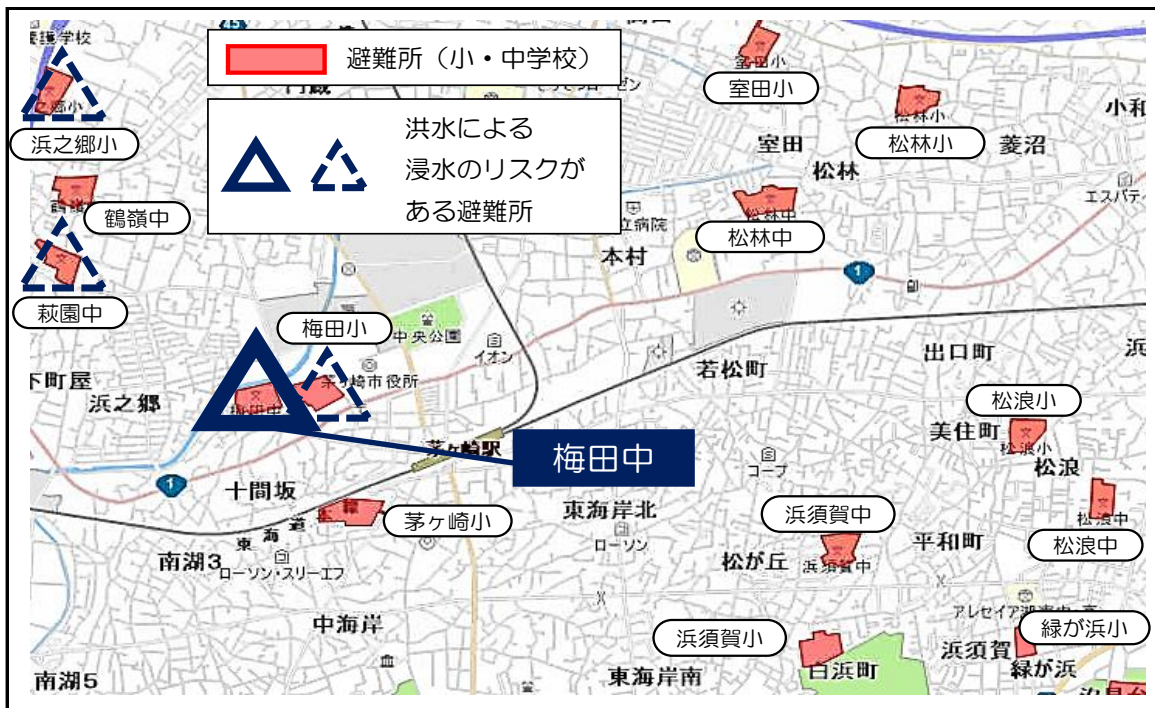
避難所（小・中学校）

洪水による浸水のリスクがある避難所

浜之郷小
鶴嶺中
萩園中
梅田小
梅田中
室田小
松林小
松林中
茅ケ崎小
浜須賀中
浜須賀小
松浪小
松浪中
緑が浜小

室田
松林
菱沼
小和
本村
中央公園
イオン
茅ヶ崎市役所
若松町
出口町
下町屋
浜之郷
茅ケ崎駅
美住町
松浪
十間坂
東海岸北
コープ
平和町
南湖3
ローソン・スリーエフ
ローソン
松が丘
中海岸
南湖5
東海岸南
白浜町
浜須賀
緑が浜
アレセイア湘南中・高
エスパティ